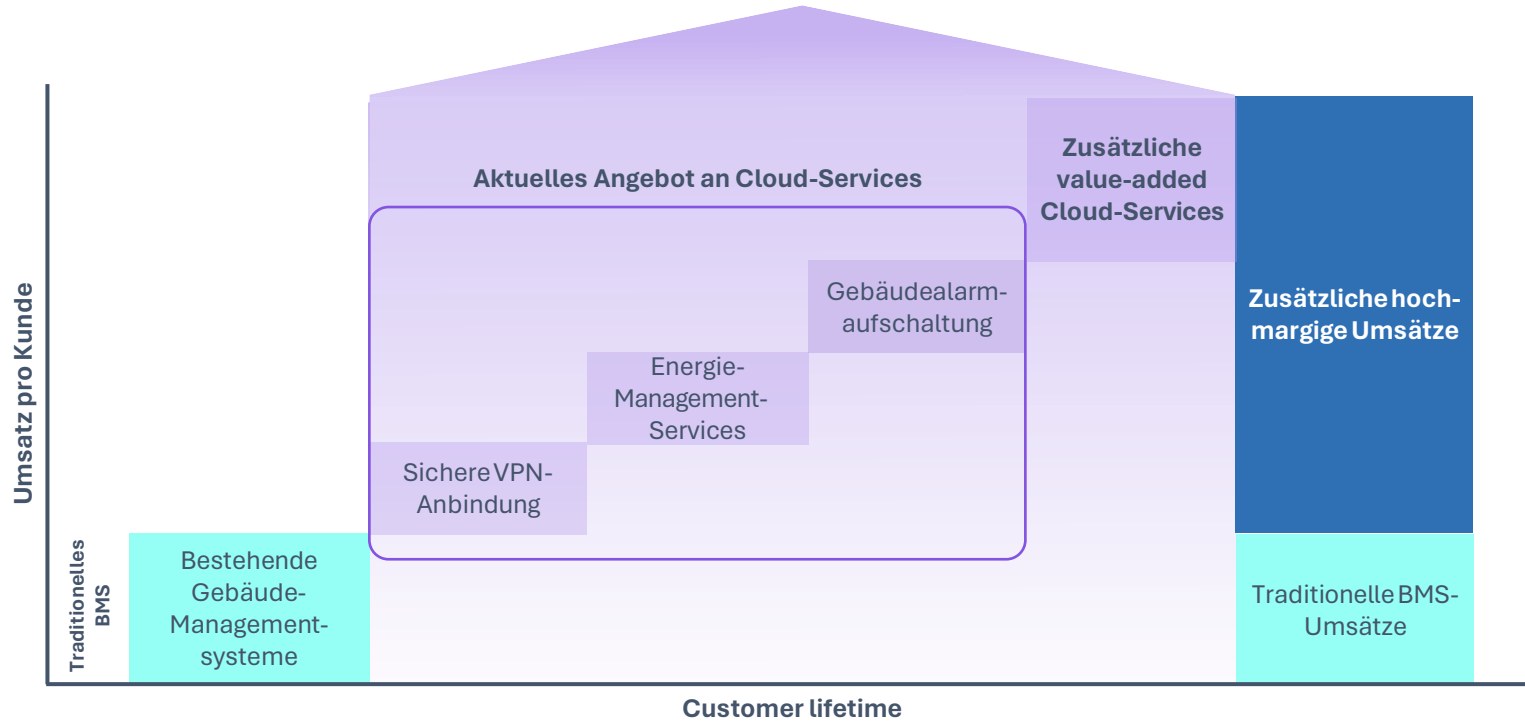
Umsatz pro Kunde

Traditionelles BMS

Aktuelles Angebot an Cloud-Services

Zusätzliche value-added Cloud-Services

Zusätzliche hochmargige Umsätze

Gebäudealarmaufschaltung

Energie-Management-Services

Sichere VPN-Anbindung

Bestehende Gebäude-Managementsysteme

Traditionelle BMS-Umsätze

Customer lifetime